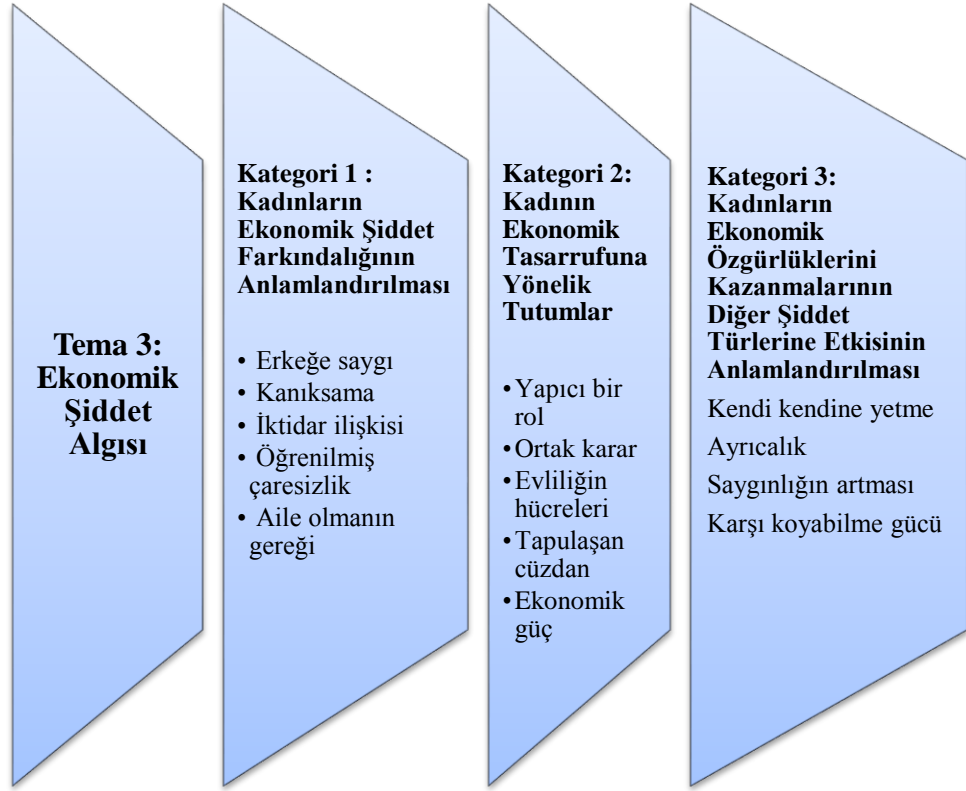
Tema 3: Ekonomik Şiddet Algısı

Kategori 1 : Kadınların Ekonomik Şiddet Farkındalığının Anlamlandırılması

• Erkeğe saygı
• Kanıksama
• İktidar ilişkisi
• Öğrenilmiş çaresizlik
• Aile olmanın gereği

Kategori 2: Kadının Ekonomik Tasarrufuna Yönelik Tutumlar

• Yapıcı bir rol
• Ortak karar
• Evliliğin hücreleri
• Tapulaşan cüzdan
• Ekonomik güç

Kategori 3: Kadınların Ekonomik Özgürlüklerini Kazanmalarının Diğer Şiddet Türlerine Etkisinin Anlamlandırılması

Kendi kendine yetme
Ayrıcalık
Saygınlığın artması
Karşı koyabilme gücü